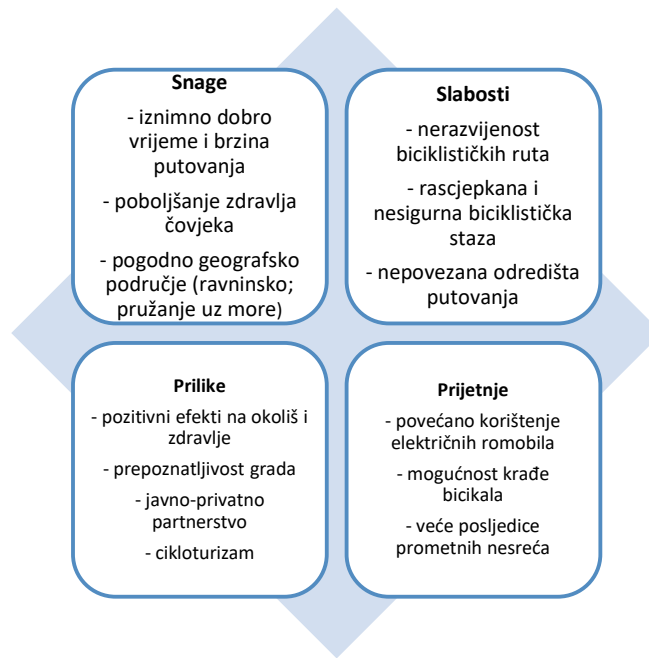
Snage

- iznimno dobro vrijeme i brzina putovanja

- poboljšanje zdravlja čovjeka

- pogodno geografsko područje (ravninsko; pružanje uz more)

Slabosti

- nerazvijenost biciklističkih ruta

- rascjepkana i nesigurna biciklistička staza

- nepovezana odredišta putovanja

Prilike

- pozitivni efekti na okoliš i zdravlje

- prepoznatljivost grada

- javno-privatno partnerstvo

- cikloturizam

Prijetnje

- povećano korištenje električnih romobila

- mogućnost krađe bicikala

- veće posljedice prometnih nesreća